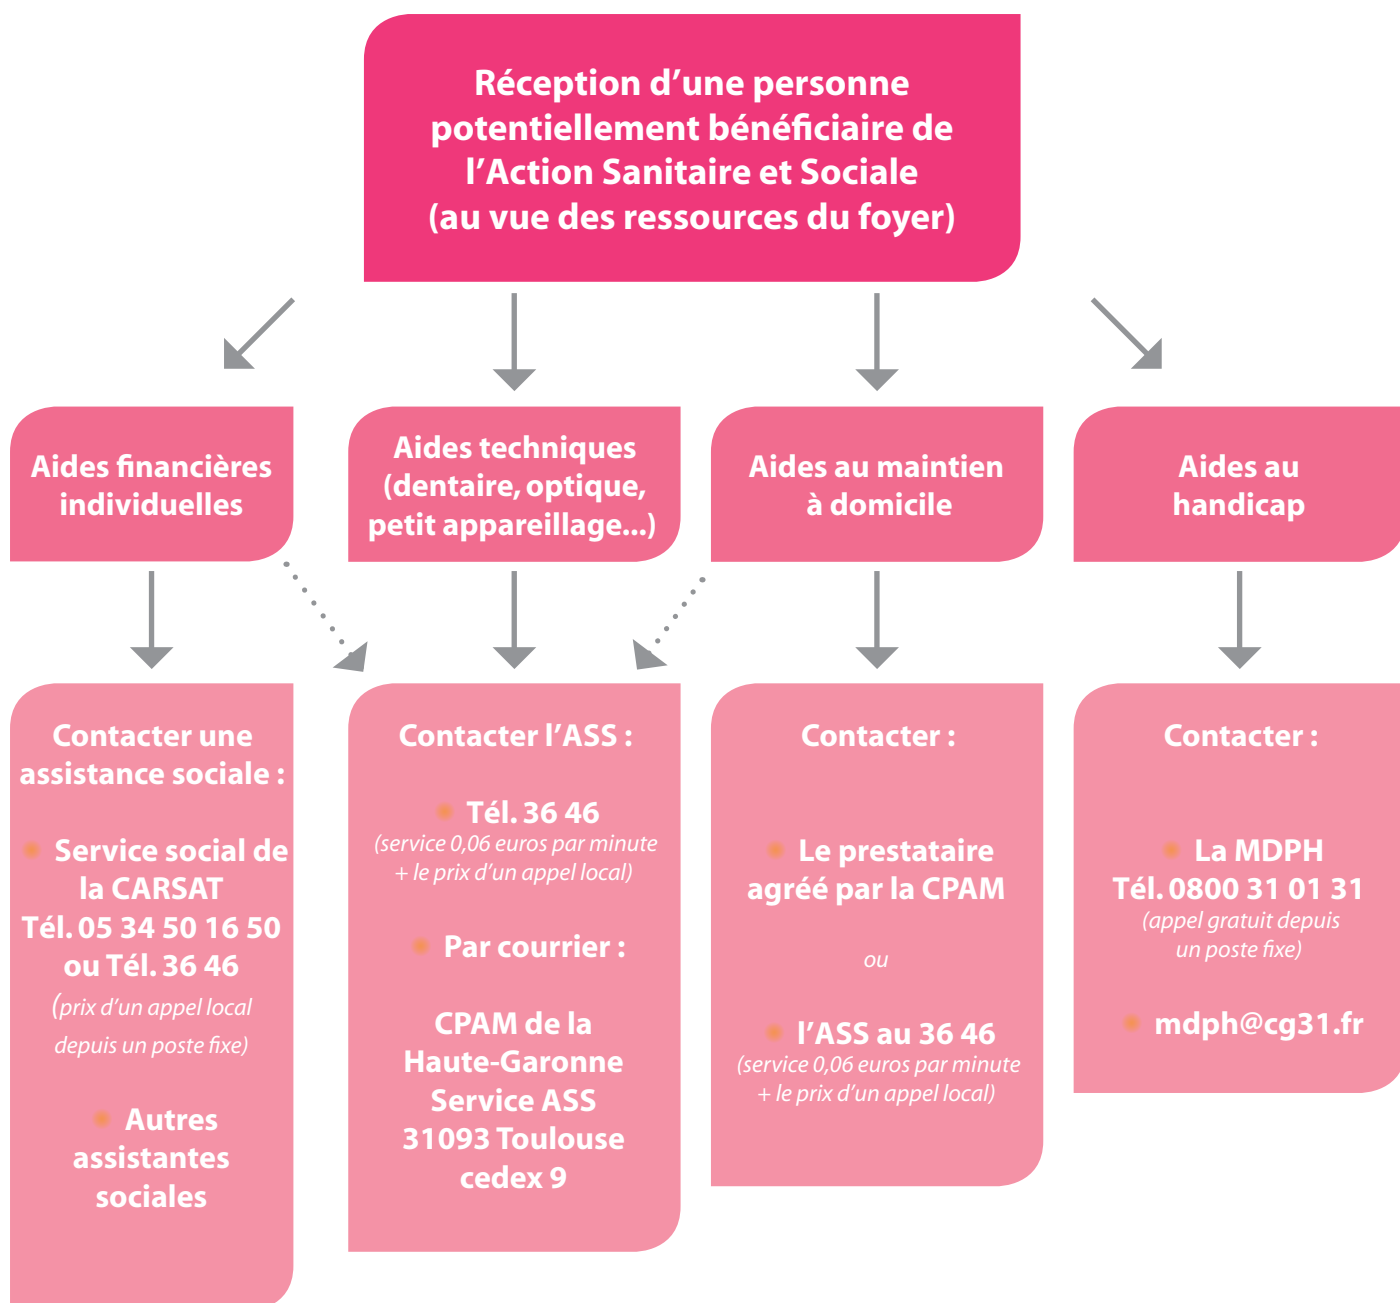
Réception d'une personne potentiellement bénéficiaire de l'Action Sanitaire et Sociale (au vue des ressources du foyer)

Aides financières individuelles

Aides techniques (dentaire, optique, petit appareillage...)

Aides au maintien à domicile

Aides au handicap

Contacter une assistance sociale :

Service social de la CARSAT Tél. 05 34 50 16 50 ou Tél. 36 46 (prix d'un appel local depuis un poste fixe)

Autres assistantes sociales

Contacter l'ASS :

Tél. 36 46 (service 0,06 euros par minute + le prix d'un appel local)

Par courrier :

CPAM de la Haute-Garonne Service ASS 31093 Toulouse cedex 9

Contacter :

Le prestataire agréé par la CPAM

ou

l'ASS au 36 46 (service 0,06 euros par minute + le prix d'un appel local)

Contacter :

La MDPH Tél. 0800 31 01 31 (appel gratuit depuis un poste fixe)

mdph@cg31.fr